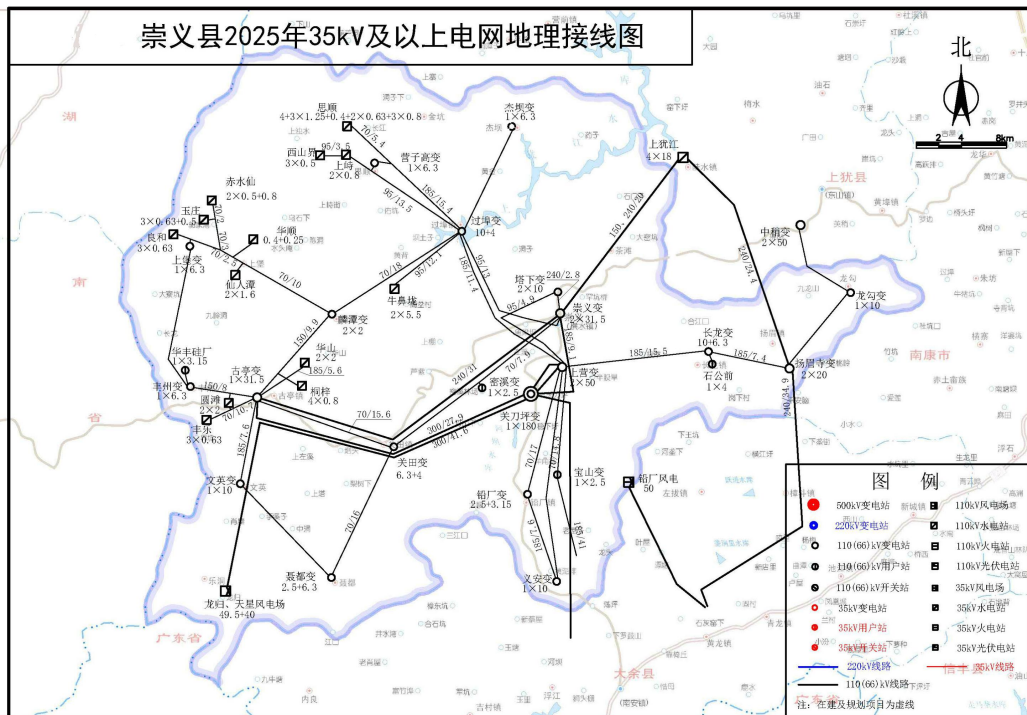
崇义县2025年35kV及以上电网地理接线图

北

0 2 4 8km

思顺
4+3×1.25+0.4+2×0.63+3×0.8
70/5.4
西山
3×0.5
95/3.5
上堡
2×0.8
营子高变
1×6.3
杰坝变
1×6.3
上犹江
4×18
赤水仙
2×0.5+0.8
玉庄
3×0.63+0.5
良和
3×0.63
华顺
0.4+0.25
过埠变
10+4
185/15.4
95/13.5
上堡变
1×6.3
仙人潭
2×1.6
70/10
70/18
95/12.1
185/11.4
牛鼻垅
2×5.5
麟潭变
2×2
150/9.9
塔下变
2×10
240/2.8
崇义变
2×31.5
95/4.9
150、240/28
240/24.4
中稍变
2×50
龙勾变
1×10
长龙变
10+6.3
185/15.5
185/7.4
扬眉寺变
2×20
石公前
1×4
华丰硅厂
1×3.15
华山
2×2
古亭变
1×31.5
185/5.6
铜锣
4×0.8
丰州变
1×6.3
圆滩
2×2
丰东
3×0.63
240/31
70/7.9
密溪变
1×2.5
关刀坪变
1×180
上营变
2×50
70/15.6
300/27.9
300/41.6
关田变
6.3+4
文英变
1×10
185/7.6
70/16
聂都变
2.5+6.3
铅厂变
2.5+3.15
宝山变
1×2.5
铅厂风电
50
义安变
1×10
龙归、天星风电场
49.5+40
上犹县
南康市
湖南省
广东省
大余县

图 例
500kV变电站
220kV变电站
110(66)kV变电站
110(66)kV用户站
110(66)kV开关站
35kV变电站
35kV用户站
35kV开关站
110kV风电场
110kV水电站
110kV火电站
110kV光伏电站
35kV风电场
35kV水电站
35kV火电站
35kV光伏电站
220kV线路
35kV线路
110(66)kV线路
注：在建及规划项目为虚线